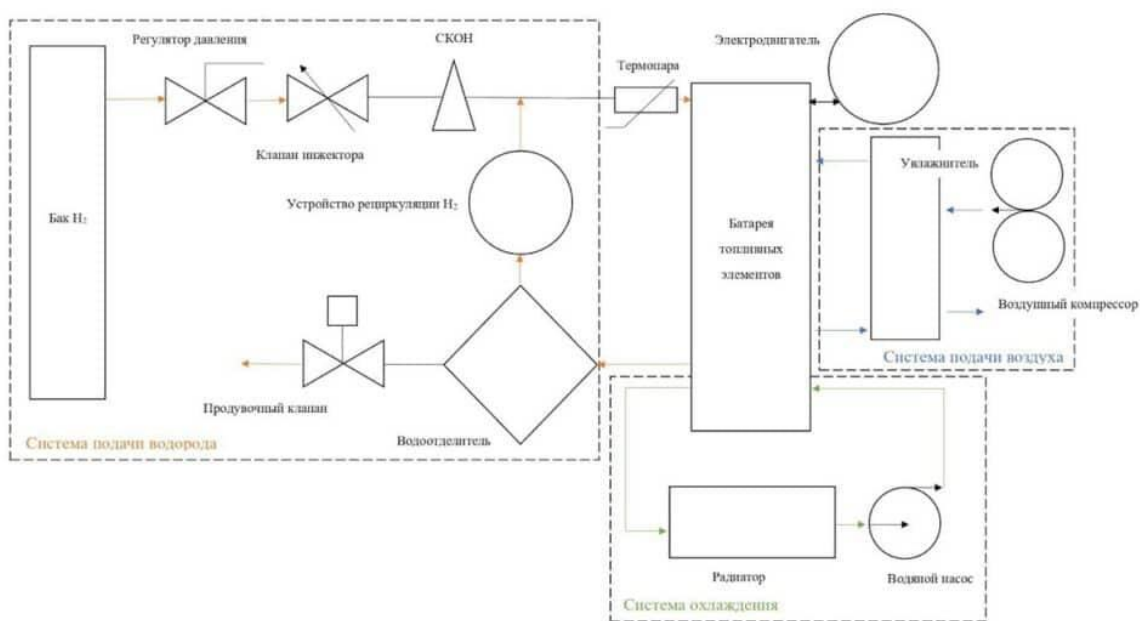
Регулятор давления

СКОН

Электродвигатель

Термопара

Клапан инжектора

Увлажнитель

Устройство рециркуляции $H_2$

Бак $H_2$

Батарея топливных элементов

Воздушный компрессор

Система подачи воздуха

Продувочный клапан

Водоотделитель

Система подачи водорода

Радиатор

Водяной насос

Система охлаждения